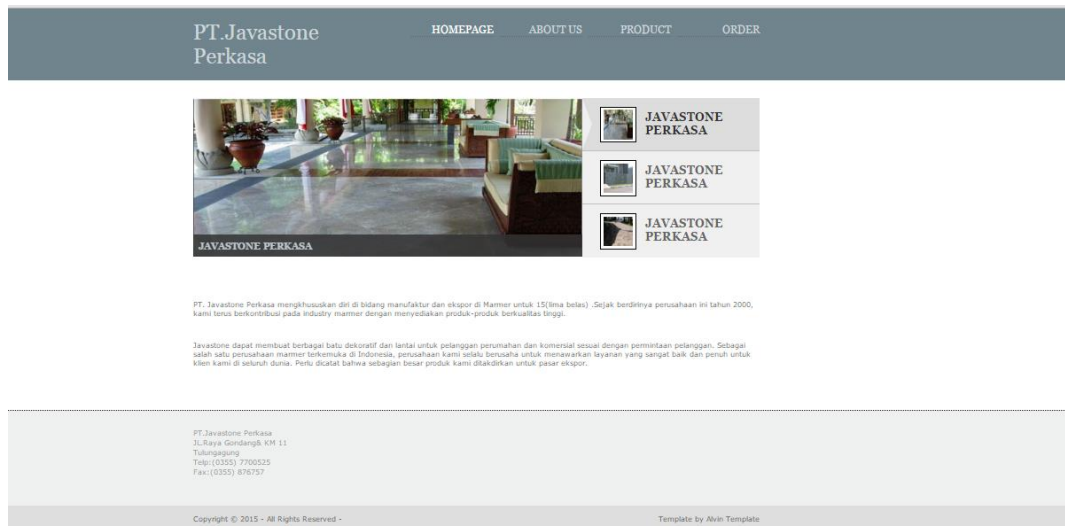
PT.Javastone Perkasa

HOMEPAGE ABOUT US PRODUCT ORDER

JAVASTONE PERKASA

JAVASTONE PERKASA

JAVASTONE PERKASA

JAVASTONE PERKASA

PT. Javastone Perkasa mengkhususkan diri di bidang manufaktur dan ekspor di Marmer untuk 15(lima belas) .Sejak berdirinya perusahaan ini tahun 2000, kami terus berkontribusi pada industry marmer dengan menyediakan produk-produk berkualitas tinggi.

Javastone dapat membuat berbagai batu dekoratif dan lantai untuk pelanggan perumahan dan komersial sesuai dengan permintaan pelanggan. Sebagai salah satu perusahaan marmer terkemuka di Indonesia, perusahaan kami selalu berusaha untuk menawarkan layanan yang sangat baik dan penuh untuk klien kami di seluruh dunia. Perlu dicatat bahwa sebagian besar produk kami ditakdirkan untuk pasar ekspor.

PT.Javastone Perkasa
Jl.Raya Gondang8 KM 11
Tulungagung
Telp:(0355) 7700525
Fax:(0355) 876757

Copyright © 2015 - All Rights Reserved -

Template by Alvin Template